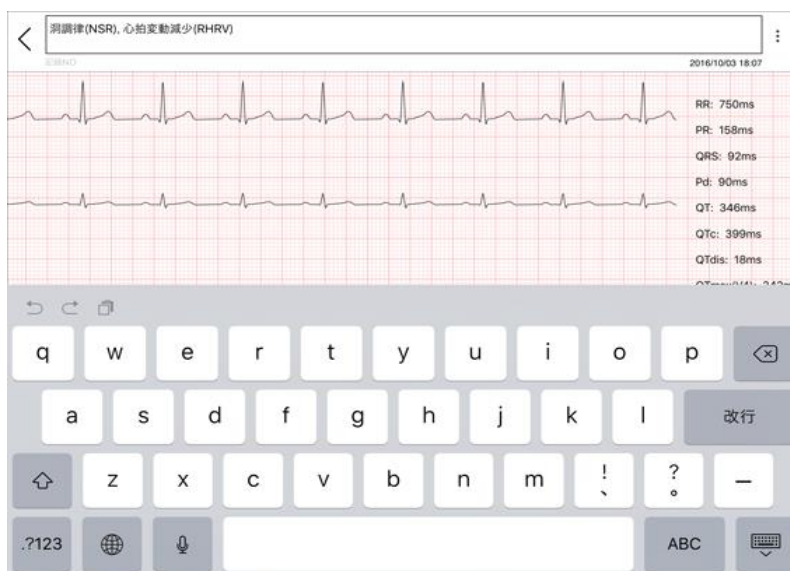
洞調律(NSR), 心拍変動減少(RHRV)

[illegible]

2016/10/03 18:07

RR: 750ms

PR: 158ms

QRS: 92ms

Pd: 90ms

QT: 346ms

QTc: 399ms

QTdis: 18ms

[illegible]

q w e r t y u i o p

a s d f g h j k l 改行

z x c v b n m ! 、 ? 。 –

.?123 ABC